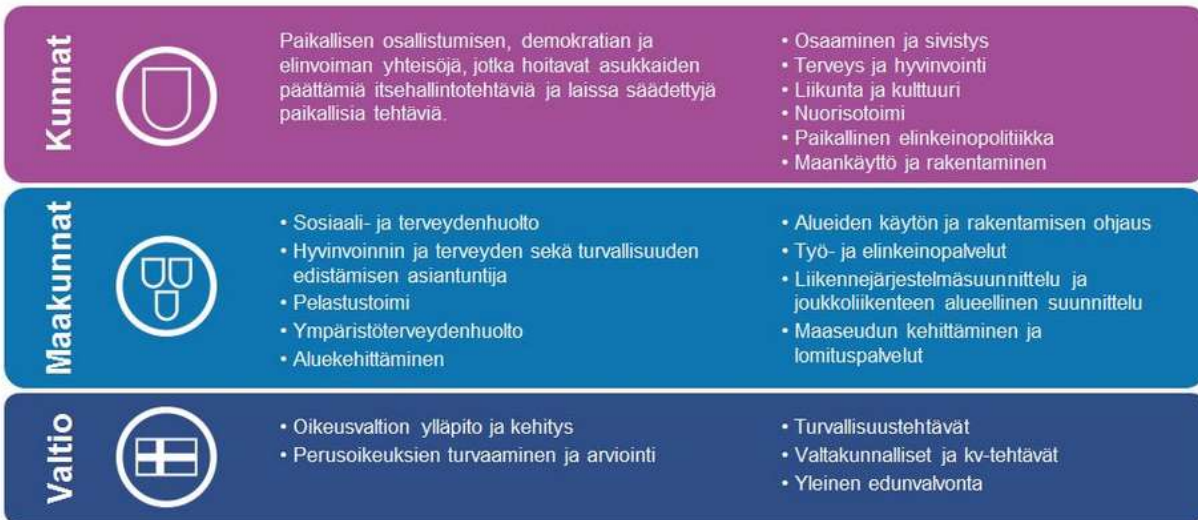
Kunnat

Paikallisen osallistumisen, demokratian ja elinvoiman yhteisöjä, jotka hoitavat asukkaiden päättämiä itsehallintotehtäviä ja laissa säädettyjä paikallisia tehtäviä.

• Osaaminen ja sivistys
• Terveys ja hyvinvointi
• Liikunta ja kulttuuri
• Nuorisotoimi
• Paikallinen elinkeinopolitiikka
• Maankäyttö ja rakentaminen

Maakunnat

• Sosiaali- ja terveydenhuolto
• Hyvinvoinnin ja terveyden sekä turvallisuuden edistämisen asiantuntija
• Pelastustoimi
• Ympäristöterveydenhuolto
• Aluekehittäminen

• Alueiden käytön ja rakentamisen ohjaus
• Työ- ja elinkeinopalvelut
• Liikennejärjestelmäsuunnittelu ja joukkoliikenteen alueellinen suunnittelu
• Maaseudun kehittäminen ja lomituspalvelut

Valtio

• Oikeusvaltion ylläpito ja kehitys
• Perusoikeuksien turvaaminen ja arviointi

• Turvallisuustehtävät
• Valtakunnalliset ja kv-tehtävät
• Yleinen edunvalvonta